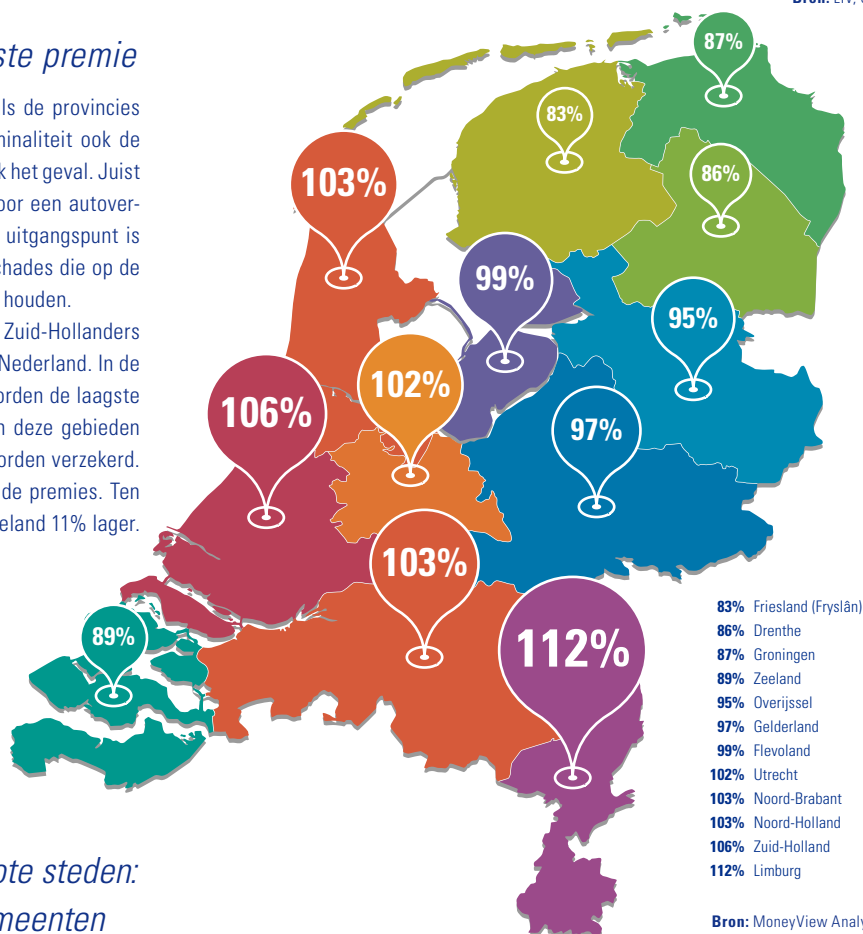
Bron: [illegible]

ste premie

ls de provincies minaliteit ook de k het geval. Juist oor een autover- uitgangspunt is chades die op de houden.

Zuid-Hollanders Nederland. In de orden de laagste n deze gebieden orden verzekerd. de premies. Ten eland 11% lager.

ote steden: meenten

87%
83%
103%
86%
99%
95%
102%
106%
97%
103%
89%
112%

| | |
|---|---|
| 83% | Friesland (Fryslân) |
| 86% | Drenthe |
| 87% | Groningen |
| 89% | Zeeland |
| 95% | Overijssel |
| 97% | Gelderland |
| 99% | Flevoland |
| 102% | Utrecht |
| 103% | Noord-Brabant |
| 103% | Noord-Holland |
| 106% | Zuid-Holland |
| 112% | Limburg |

Bron: MoneyView Analy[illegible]